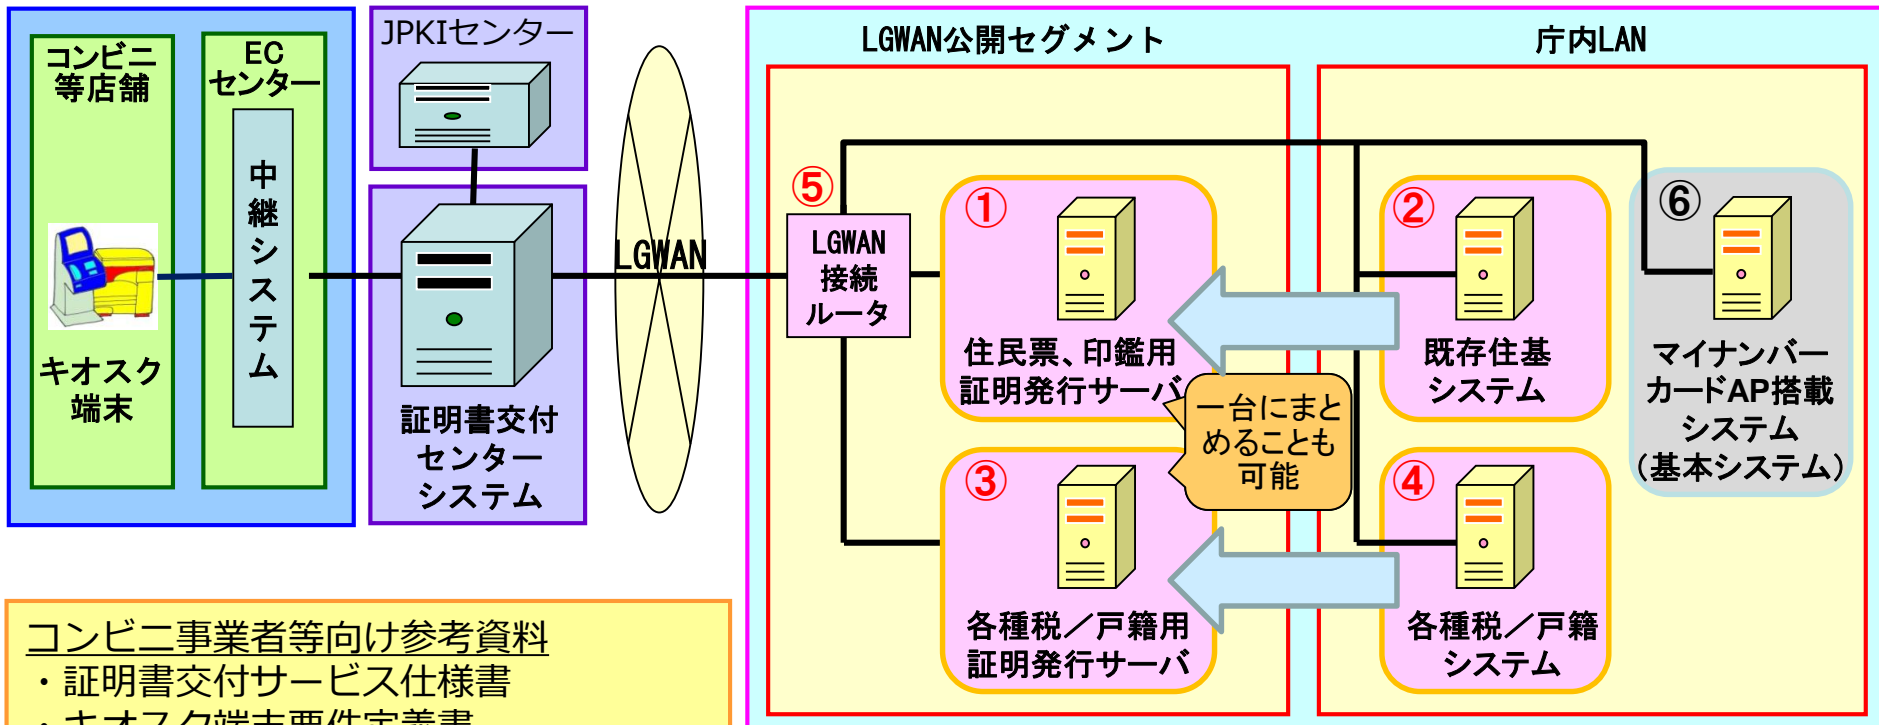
コンビニ等店舗

キオスク端末

ECセンター

中継システム

JPKIセンター

証明書交付センターシステム

LGWAN

LGWAN公開セグメント

庁内LAN

⑤

LGWAN接続ルータ

①

住民票、印鑑用証明発行サーバ

②

既存住基システム

⑥

マイナンバーカードAP搭載システム（基本システム）

一台にまとめることも可能

③

各種税／戸籍用証明発行サーバ

④

各種税／戸籍システム

コンビニ事業者等向け参考資料
・証明書交付サービス仕様書
・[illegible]